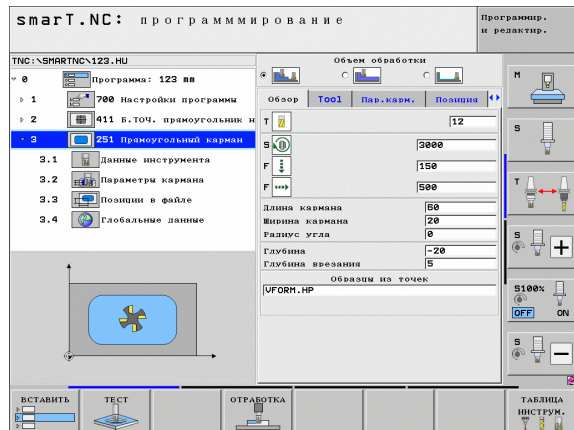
smarT.NC: программмирование

Программир. и редактир.

TNC:\SMARTNC\123.HU

0 Программа: 123 mm
1 700 Настройки программы
2 411 Б.ТОЧ. прямоугольник н
3 251 Прямоугольный карман
3.1 Данные инструмента
3.2 Параметры кармана
3.3 Позиции в файле
3.4 Глобальные данные

Объем обработки

Обзор | Tool | Пар.карм. | Позиция

T 12
S 3000
F 150
F 500
Длина кармана 60
Ширина кармана 20
Радиус угла 0
Глубина -20
Глубина врезания 5
Образцы из точек
VFORM.HP

M

S

T

S

S100%
OFF ON

S

ВСТАВИТЬ | ТЕСТ | ОТРАБОТКА | ТАБЛИЦА ИНСТРУМ.